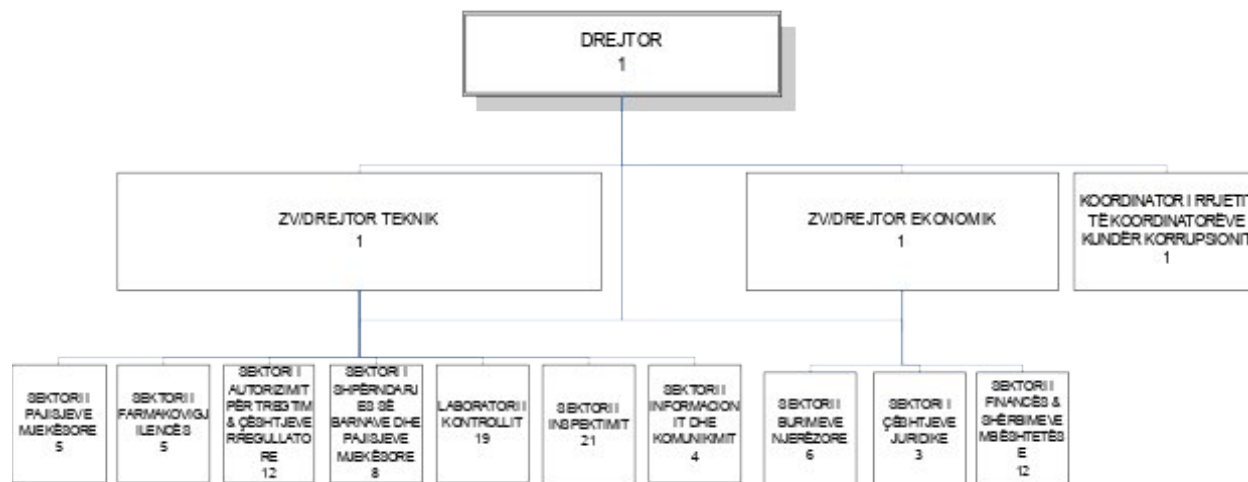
DREJTOR
1

ZV/DREJTOR TEKNIK
1

ZV/DREJTOR EKONOMIK
1

KOORDINATOR I RRJETIT TË KOORDINATORËVE KUNDËR KORRUPSIONIT
1

SEKTORI I PAJISJEVE MJEKËSORE
5

SEKTORI I FARMAKOVIGJILENCËS
5

SEKTORI I AUTORIZIMIT PËR TREGTIM & ÇËSHTJEVE RREGULLATORE
12

SEKTORI I SHPËRNDARJES SË BARNAVE DHE PAJISJEVE MJEKËSORE
8

LABORATORI I KONTROLLIT
19

SEKTORI I INSPEKTIMIT
21

SEKTORI I INFORMACIONIT DHE KOMUNIKIMIT
4

SEKTORI I BURIMEVE NJERËZORE
6

SEKTORI I ÇËSHTJEVE JURIDIKE
3

SEKTORI I FINANCËS & SHËRBIMEVE MBËSHTETËSE
12